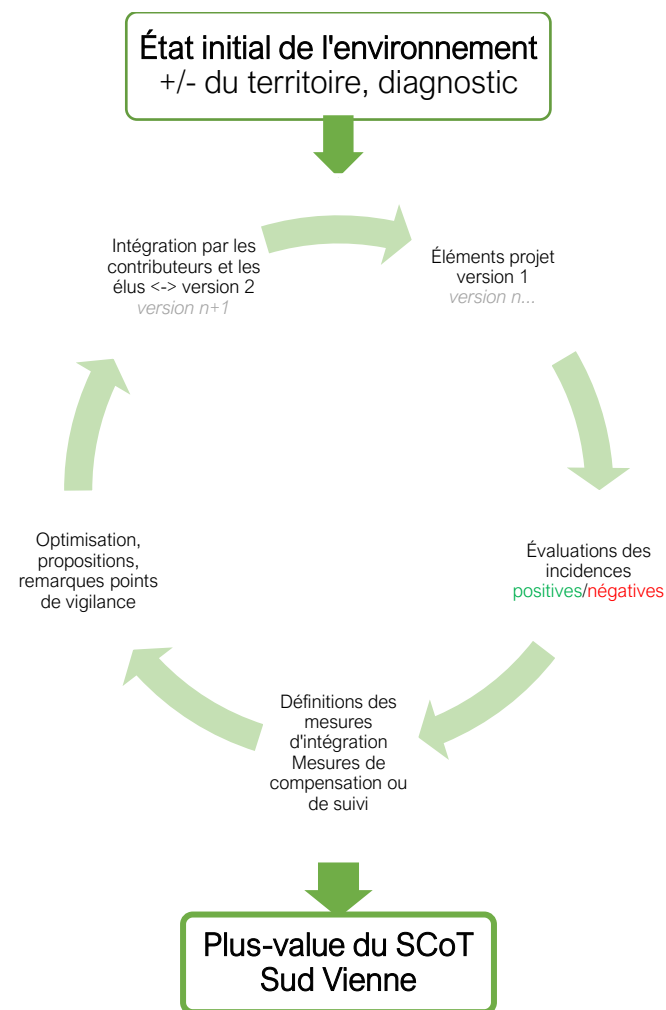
État initial de l'environnement
+/- du territoire, diagnostic

Éléments projet
version 1
version n...

Évaluations des incidences
positives/négatives

Définitions des mesures d'intégration
Mesures de compensation ou de suivi

Optimisation, propositions, remarques points de vigilance

Intégration par les contributeurs et les élus <-> version 2
version n+1

Plus-value du SCoT
Sud Vienne